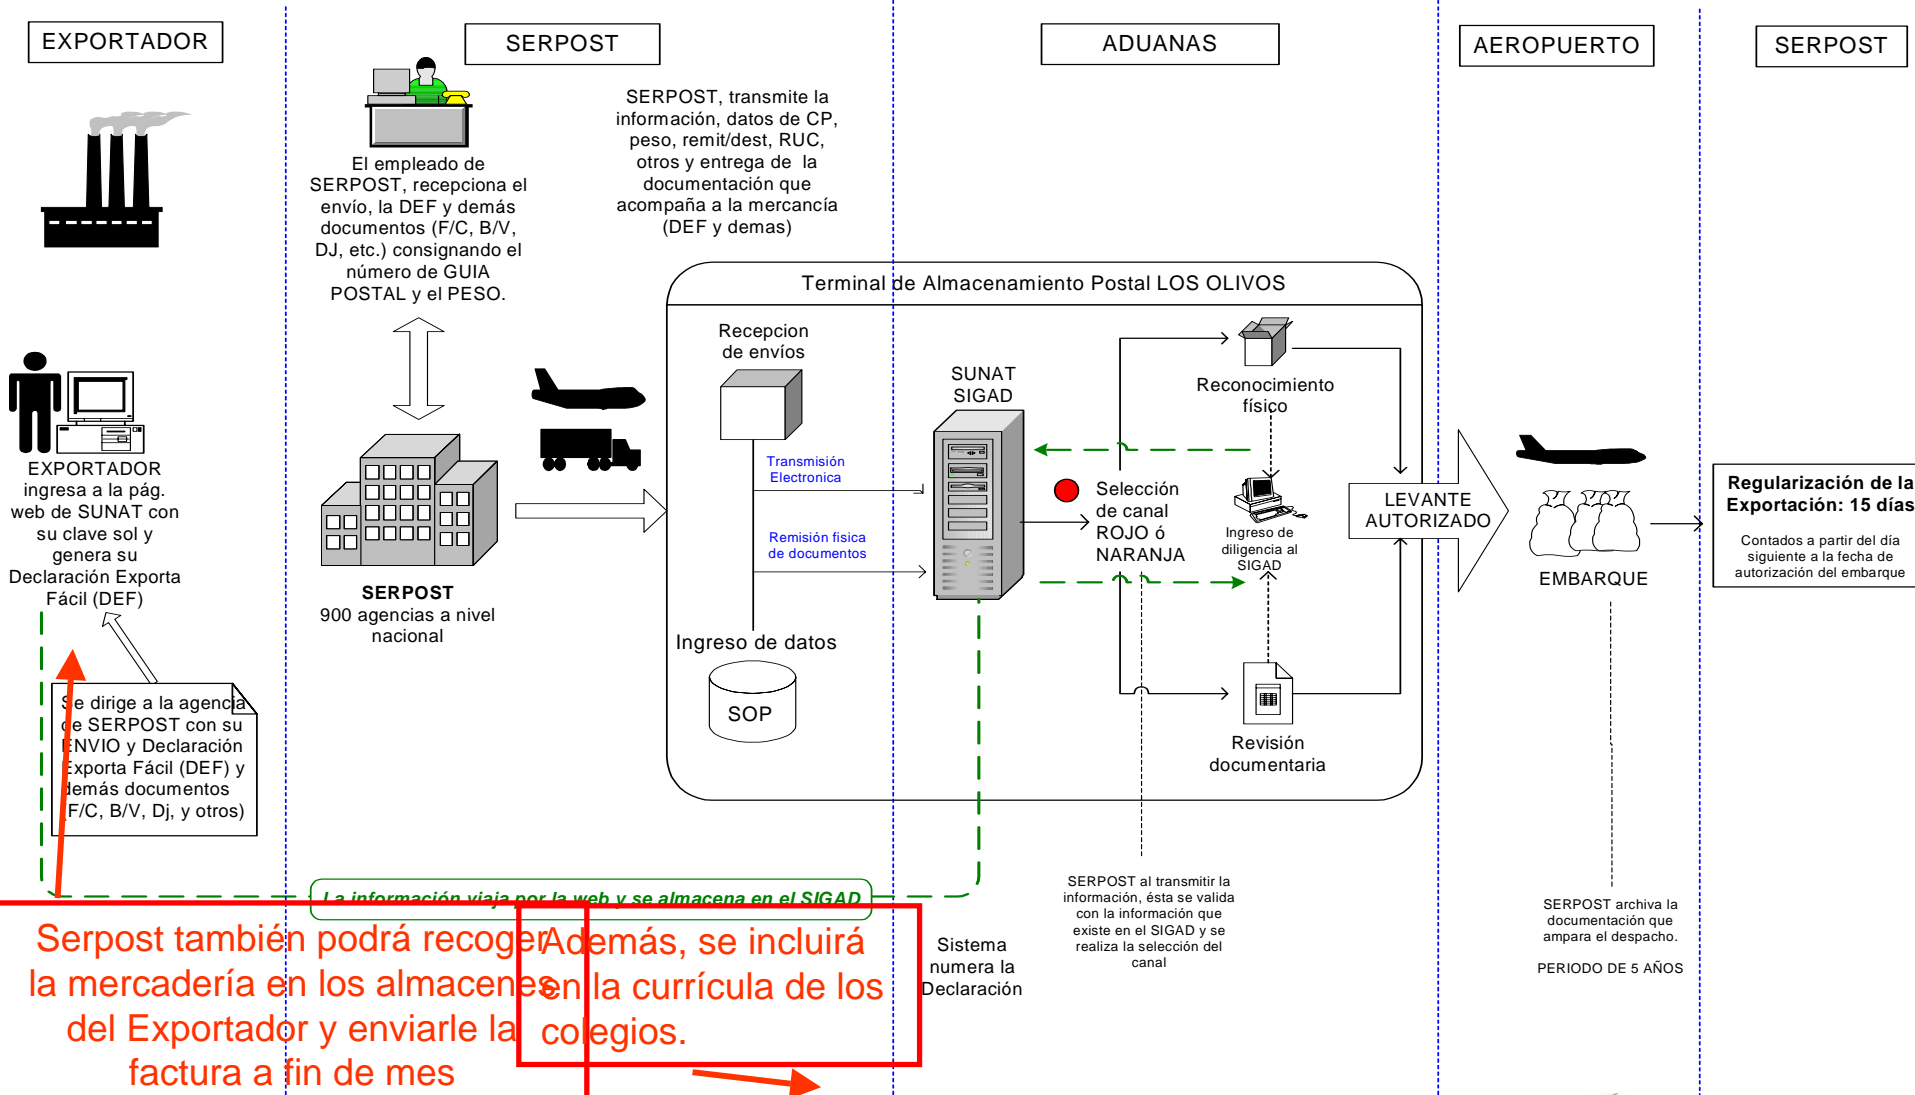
EXPORTADOR

SERPOST

ADUANAS

AEROPUERTO

SERPOST

El empleado de SERPOST, recepciona el envío, la DEF y demás documentos (F/C, B/V, DJ, etc.) consignando el número de GUIA POSTAL y el PESO.

SERPOST, transmite la información, datos de CP, peso, remit/dest, RUC, otros y entrega de la documentación que acompaña a la mercancía (DEF y demas)

Terminal de Almacenamiento Postal LOS OLIVOS

Recepcion de envíos

SUNAT SIGAD

Reconocimiento físico

Transmisión Electronica

Remisión fisica de documentos

Selección de canal ROJO ó NARANJA

Ingreso de diligencia al SIGAD

LEVANTE AUTORIZADO

EMBARQUE

Regularización de la Exportación: 15 días

Contados a partir del día siguiente a la fecha de autorización del embarque

EXPORTADOR ingresa a la pág. web de SUNAT con su clave sol y genera su Declaración Exporta Fácil (DEF)

SERPOST
900 agencias a nivel nacional

Ingreso de datos

SOP

Revisión documentaria

Se dirige a la agencia de SERPOST con su ENVIO y Declaración Exporta Fácil (DEF) y demás documentos (F/C, B/V, Dj, y otros)

La información viaja por la web y se almacena en el SIGAD

SERPOST al transmitir la información, ésta se valida con la información que existe en el SIGAD y se realiza la selección del canal

SERPOST archiva la documentación que ampara el despacho.

PERIODO DE 5 AÑOS

Sistema numera la Declaración

Serpost también podrá recoger la mercadería en los almacenes del Exportador y enviarle la factura a fin de mes

Además, se incluirá en la currícula de los colegios.